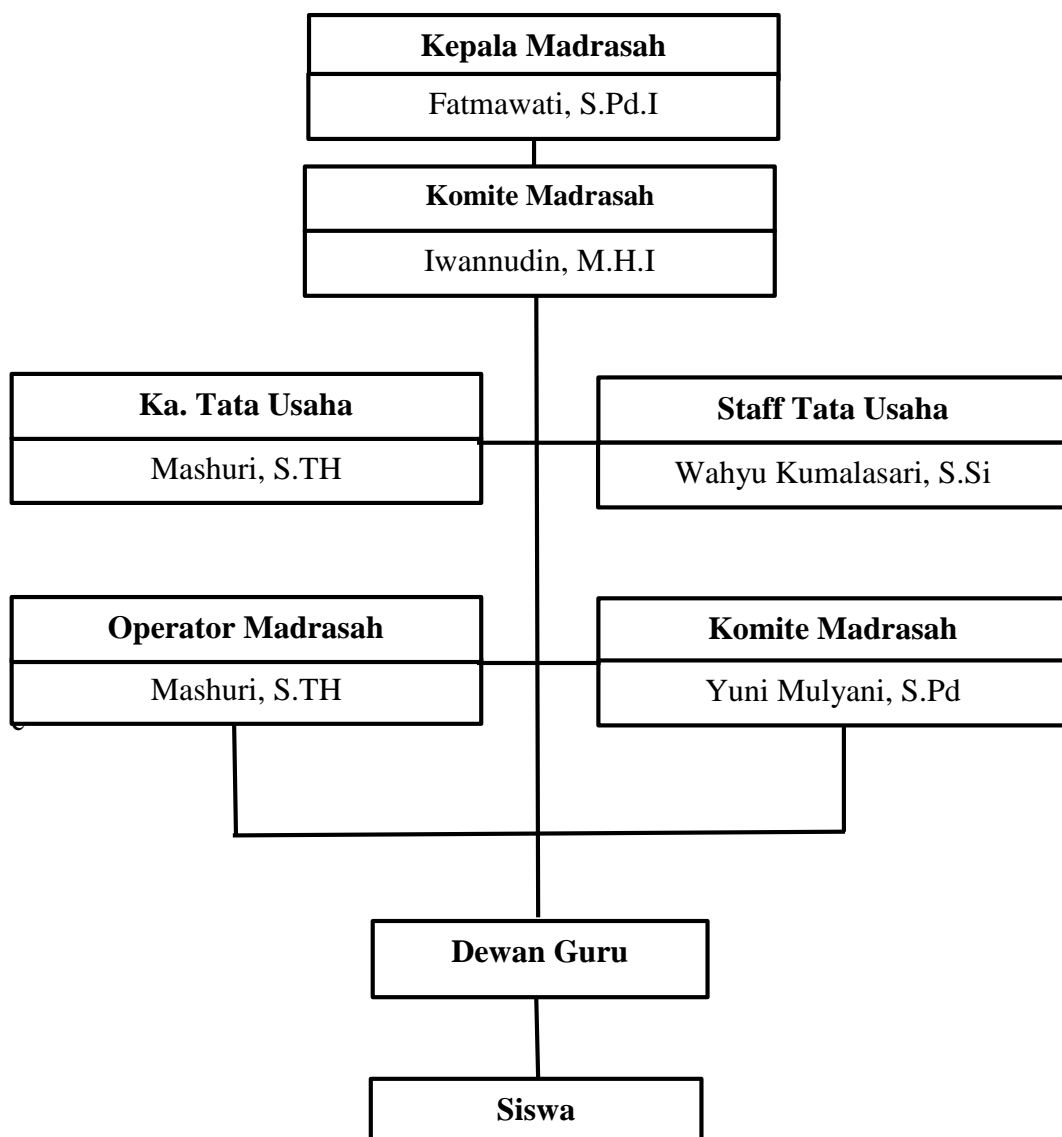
Kepala Madrasah
Fatmawati, S.Pd.I

Komite Madrasah
Iwannudin, M.H.I

Ka. Tata Usaha
Mashuri, S.TH

Staff Tata Usaha
Wahyu Kumalasari, S.Si

Operator Madrasah
Mashuri, S.TH

Komite Madrasah
Yuni Mulyani, S.Pd

Dewan Guru

Siswa